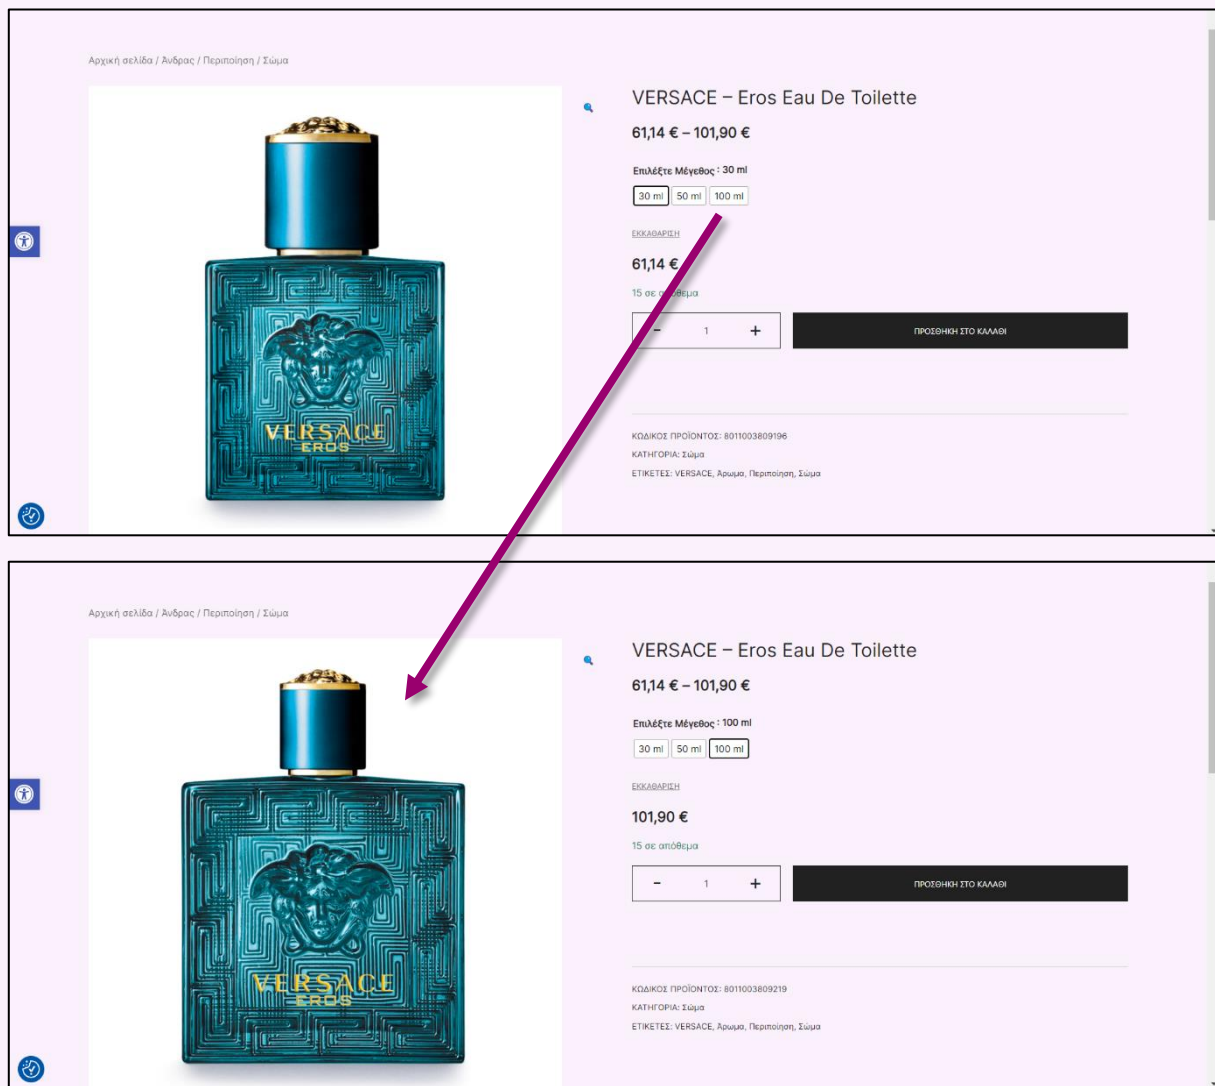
Αρχική σελίδα / Άνδρας / Περιποίηση / Σώμα

VERSACE EROS

VERSACE – Eros Eau De Toilette

61,14 € – 101,90 €

Επιλέξτε Μέγεθος : 30 ml

30 ml | 50 ml | 100 ml

ΕΚΚΑΘΑΡΙΣΗ

61,14 €

15 σε απόθεμα

− 1 +

ΠΡΟΣΘΗΚΗ ΣΤΟ ΚΑΛΑΘΙ

ΚΩΔΙΚΟΣ ΠΡΟΪΟΝΤΟΣ: 8011003809196

ΚΑΤΗΓΟΡΙΑ: Σώμα

ΕΤΙΚΕΤΕΣ: VERSACE, Άρωμα, Περιποίηση, Σώμα

Αρχική σελίδα / Άνδρας / Περιποίηση / Σώμα

VERSACE EROS

VERSACE – Eros Eau De Toilette

61,14 € – 101,90 €

Επιλέξτε Μέγεθος : 100 ml

30 ml | 50 ml | 100 ml

ΕΚΚΑΘΑΡΙΣΗ

101,90 €

15 σε απόθεμα

− 1 +

ΠΡΟΣΘΗΚΗ ΣΤΟ ΚΑΛΑΘΙ

ΚΩΔΙΚΟΣ ΠΡΟΪΟΝΤΟΣ: 8011003809219

ΚΑΤΗΓΟΡΙΑ: Σώμα

ΕΤΙΚΕΤΕΣ: VERSACE, Άρωμα, Περιποίηση, Σώμα